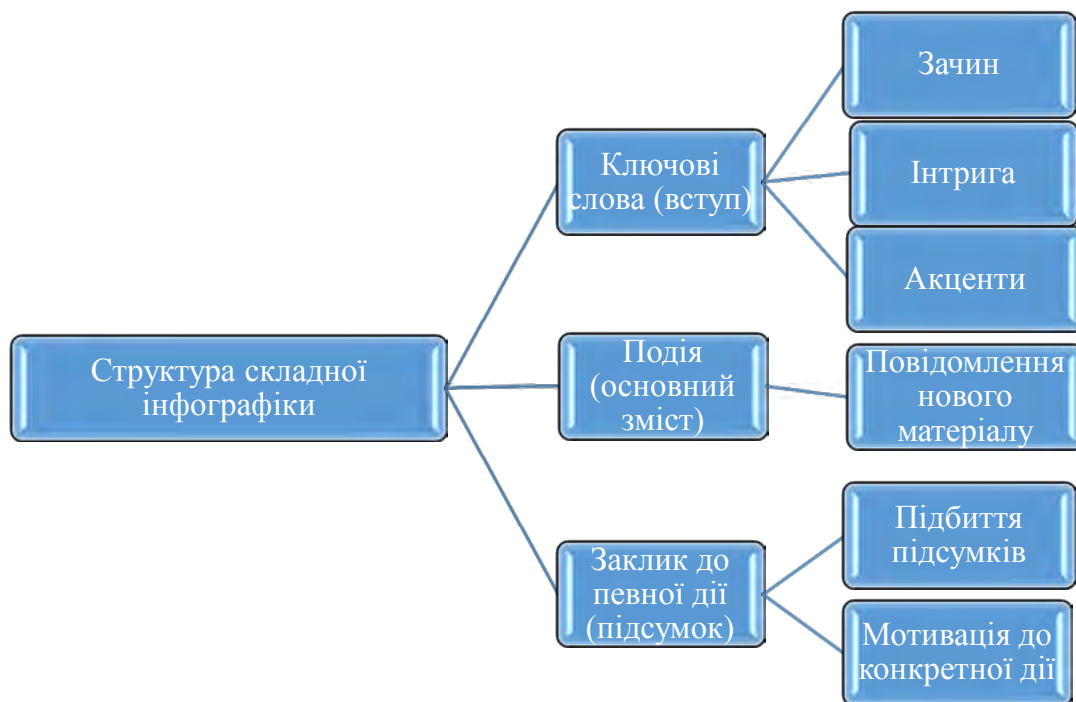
Структура складної інфографіки

Ключові слова (вступ)

Зачин

Інтрига

Акценти

Подія (основний зміст)

Повідомлення нового матеріалу

Заклик до певної дії (підсумок)

Підбиття підсумків

Мотивація до конкретної дії